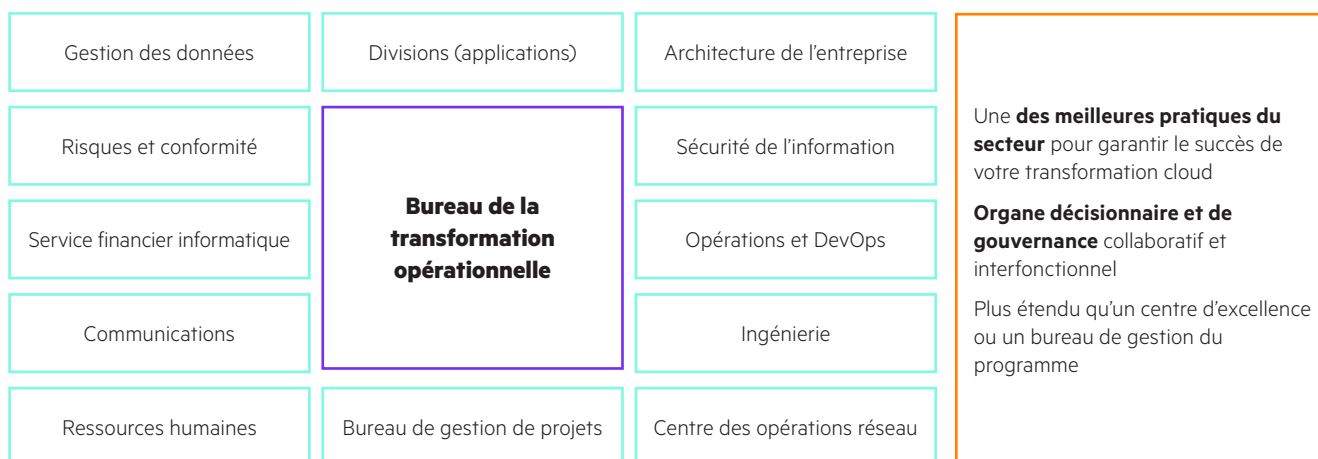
Gestion des données

Divisions (applications)

Architecture de l'entreprise

Risques et conformité

Bureau de la transformation opérationnelle

Sécurité de l'information

Service financier informatique

Opérations et DevOps

Communications

Ingénierie

Ressources humaines

Bureau de gestion de projets

Centre des opérations réseau

Une **des meilleures pratiques du secteur** pour garantir le succès de votre transformation cloud

**Organe décisionnaire et de gouvernance** collaboratif et interfonctionnel

Plus étendu qu'un centre d'excellence ou un bureau de gestion du programme